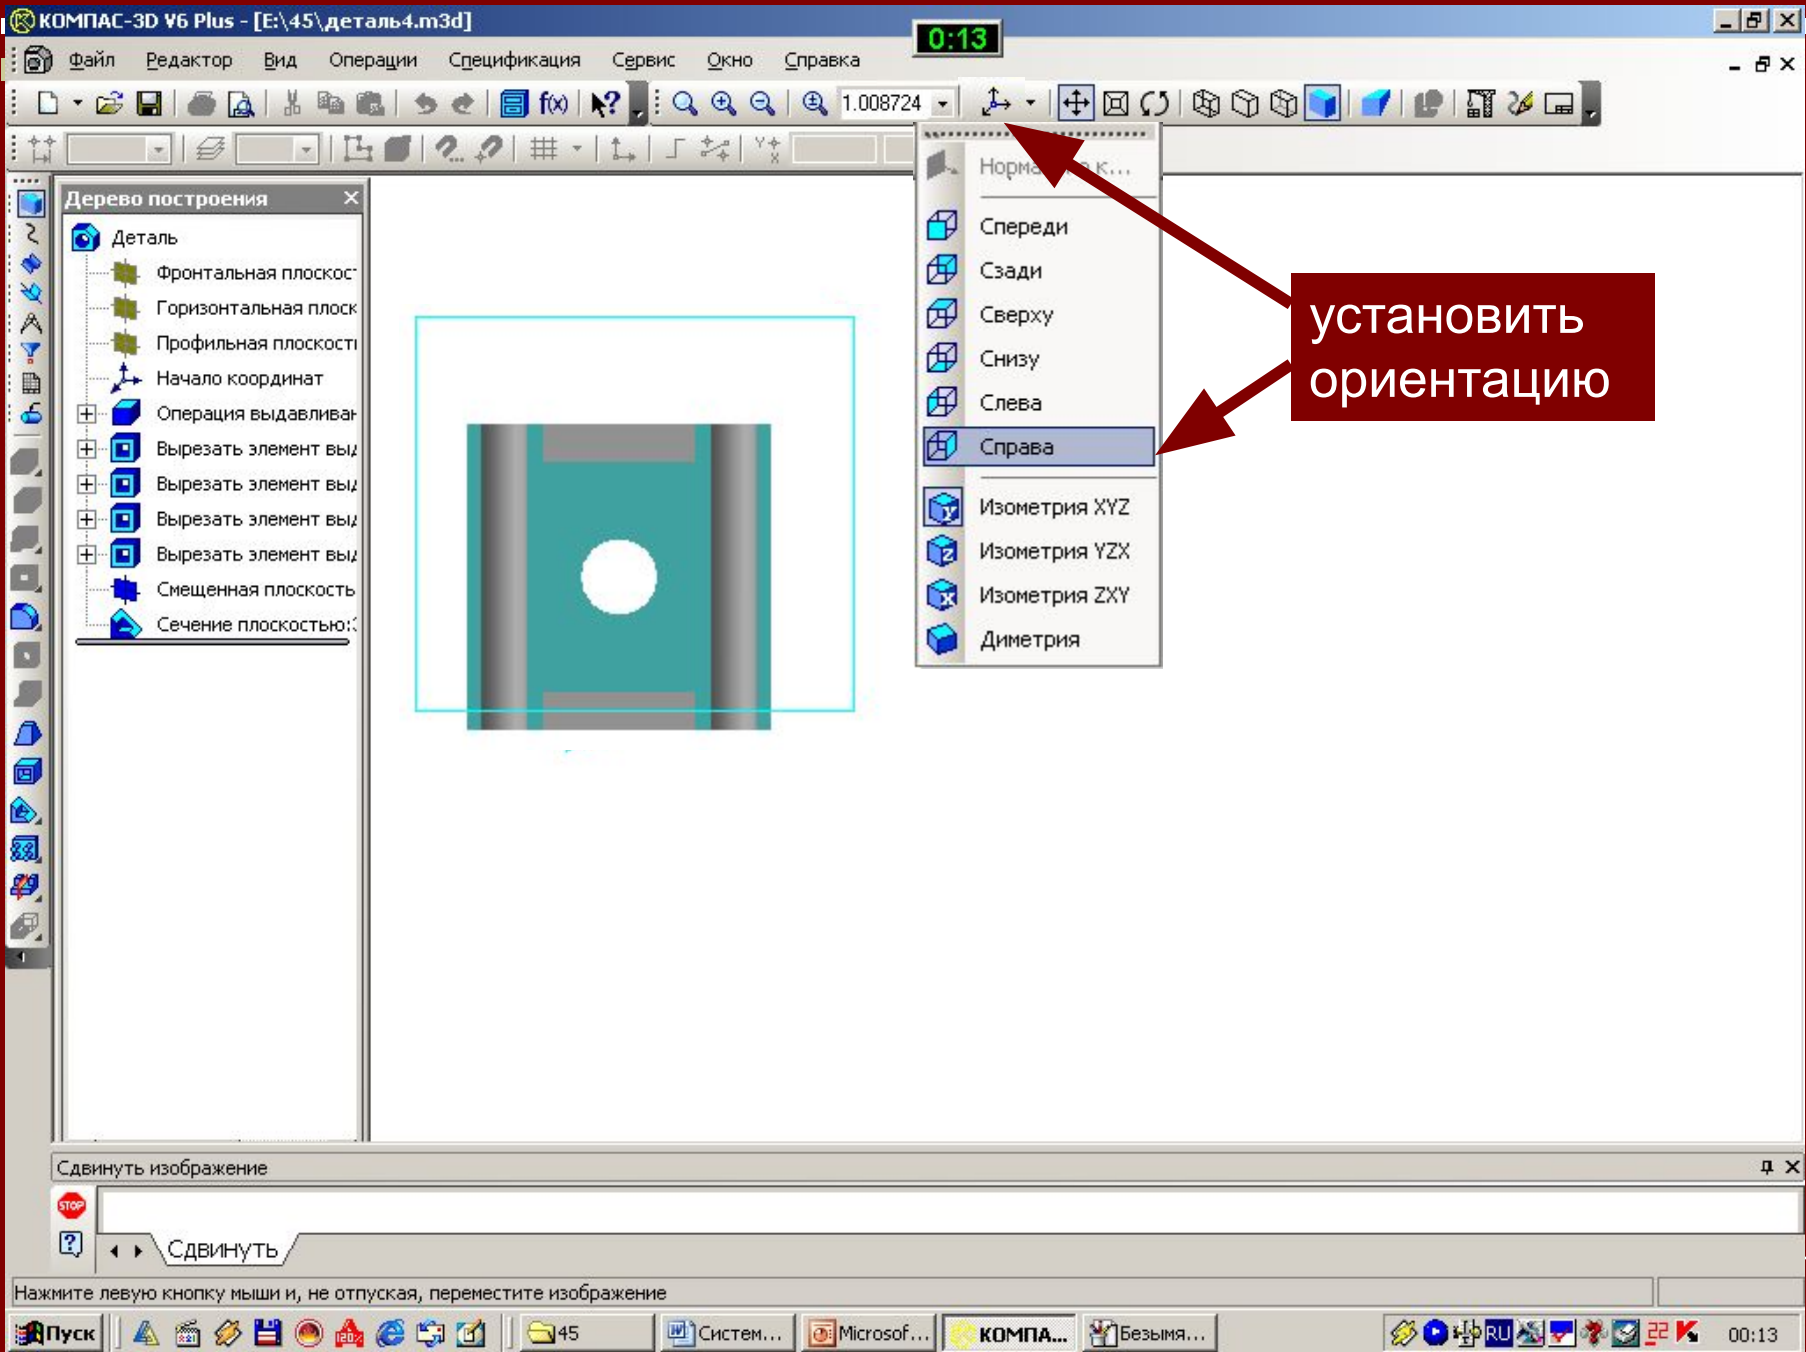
КОМПАС-3D V6 Plus - [E:\45\деталь4.m3d]

0:13

Файл Редактор Вид Операции Спецификация Сервис Окно Справка

1.008724

Дерево построения

Деталь
Фронтальная плоскос
Горизонтальная плоск
Профильная плоскост
Начало координат
Операция выдавлива
Вырезать элемент вы
Вырезать элемент вы
Вырезать элемент вы
Вырезать элемент вы
Смещенная плоскость
Сечение плоскостью:

Норма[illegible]к...
Спереди
Сзади
Сверху
Снизу
Слева
Справа
Изометрия XYZ
Изометрия YZX
Изометрия ZXY
Диметрия

установить ориентацию

Сдвинуть изображение

STOP

Сдвинуть

Нажмите левую кнопку мыши и, не отпуская, переместите изображение

Пуск 45 Систем... Microsof... КОМПА... Безымя... RU 00:13